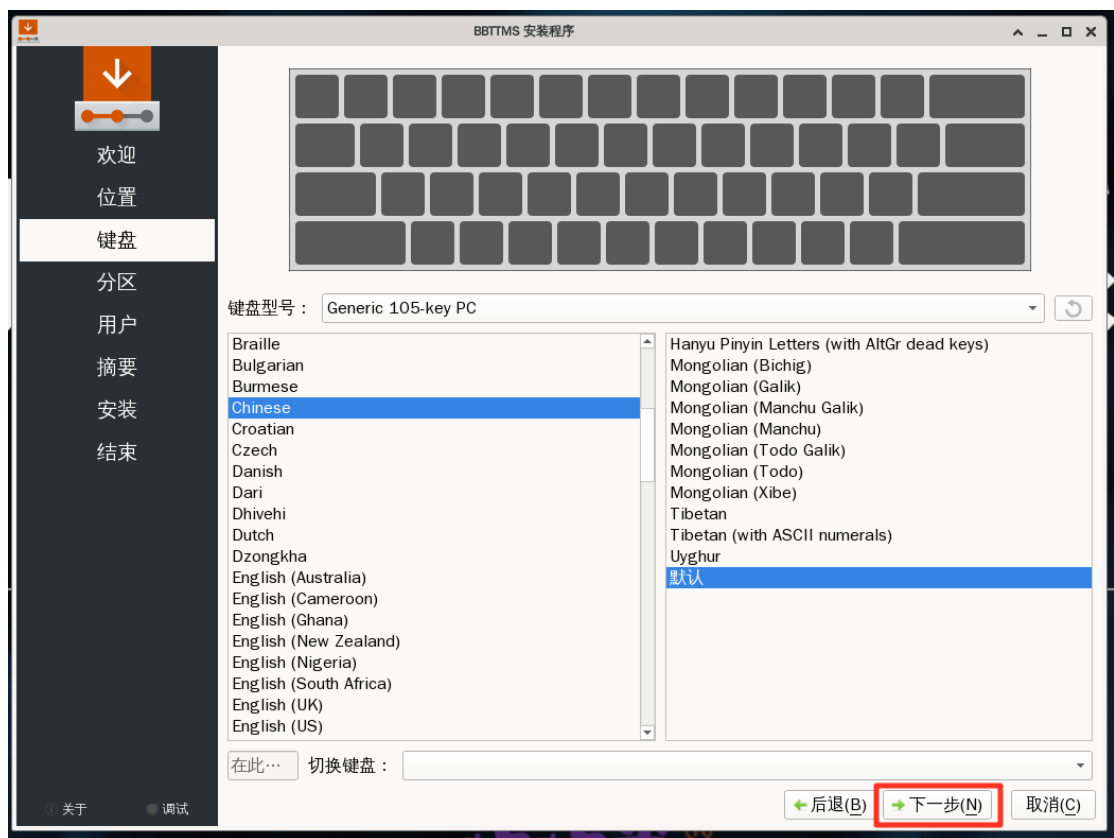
BBTTMS 安装程序

欢迎
位置
键盘
分区
用户
摘要
安装
结束

键盘型号： Generic 105-key PC

Braille
Bulgarian
Burmese
Chinese
Croatian
Czech
Danish
Dari
Dhivehi
Dutch
Dzongkha
English (Australia)
English (Cameroon)
English (Ghana)
English (New Zealand)
English (Nigeria)
English (South Africa)
English (UK)
English (US)

Hanyu Pinyin Letters (with AltGr dead keys)
Mongolian (Bichig)
Mongolian (Galik)
Mongolian (Manchu Galik)
Mongolian (Manchu)
Mongolian (Todo Galik)
Mongolian (Todo)
Mongolian (Xibe)
Tibetan
Tibetan (with ASCII numerals)
Uyghur
默认

在此⋯ 切换键盘：

关于 调试

后退(B) 下一步(N) 取消(C)